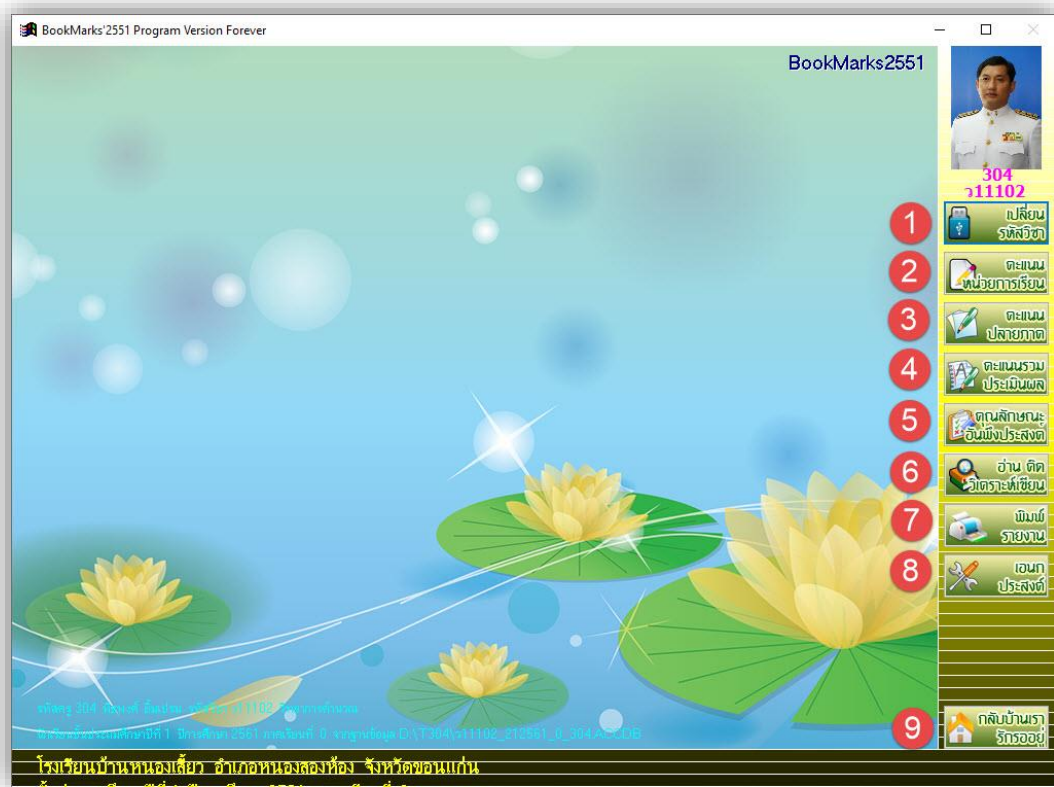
BookMarks'2551 Program Version Forever

BookMarks2551

304
ว11102

1 เปลี่ยน รหัสวิชา
2 คะแนน หน่วยการเรียน
3 คะแนน ปลายภาค
4 คะแนนรวม ประเมินผล
5 คุณลักษณะ อันพึงประสงค์
6 อ่าน คิด วิเคราะห์เขียน
7 พิมพ์ รายงาน
8 เอนก ประสงค์
9 กลับบ้านเรา รักรออยู่

รหัสครู 304 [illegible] รหัสวิชา ว11102 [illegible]
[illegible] ปีการศึกษา 2561 ภาคเรียนที่ 0 จากฐานข้อมูล D:\T304\ว11102_212561_0_304.ACCDB

โรงเรียนบ้านหนองเสี้ยว อำเภอหนองสองห้อง จังหวัดขอนแก่น
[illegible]